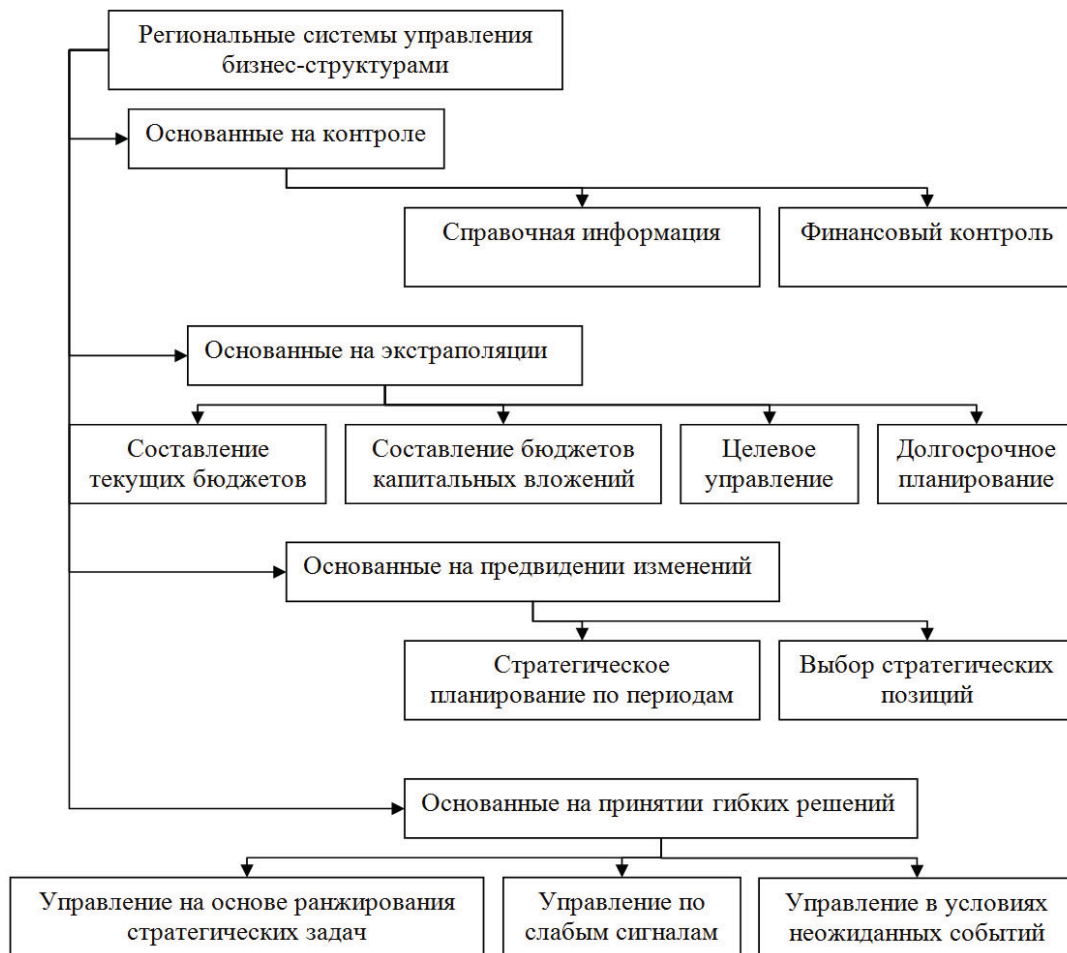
Региональные системы управления бизнес-структурами

Основанные на контроле

Справочная информация

Финансовый контроль

Основанные на экстраполяции

Составление текущих бюджетов

Составление бюджетов капитальных вложений

Целевое управление

Долгосрочное планирование

Основанные на предвидении изменений

Стратегическое планирование по периодам

Выбор стратегических позиций

Основанные на принятии гибких решений

Управление на основе ранжирования стратегических задач

Управление по слабым сигналам

Управление в условиях неожиданных событий